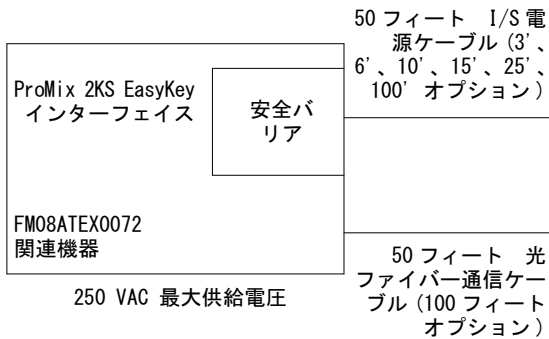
50 フィート I/S 電源ケーブル (3'、6'、10'、15'、25'、100' オプション)

ProMix 2KS EasyKey インターフェイス

安全バリア

FM08ATEX0072 関連機器

50 フィート 光ファイバー通信ケーブル (100 フィート オプション)

250 VAC 最大供給電圧